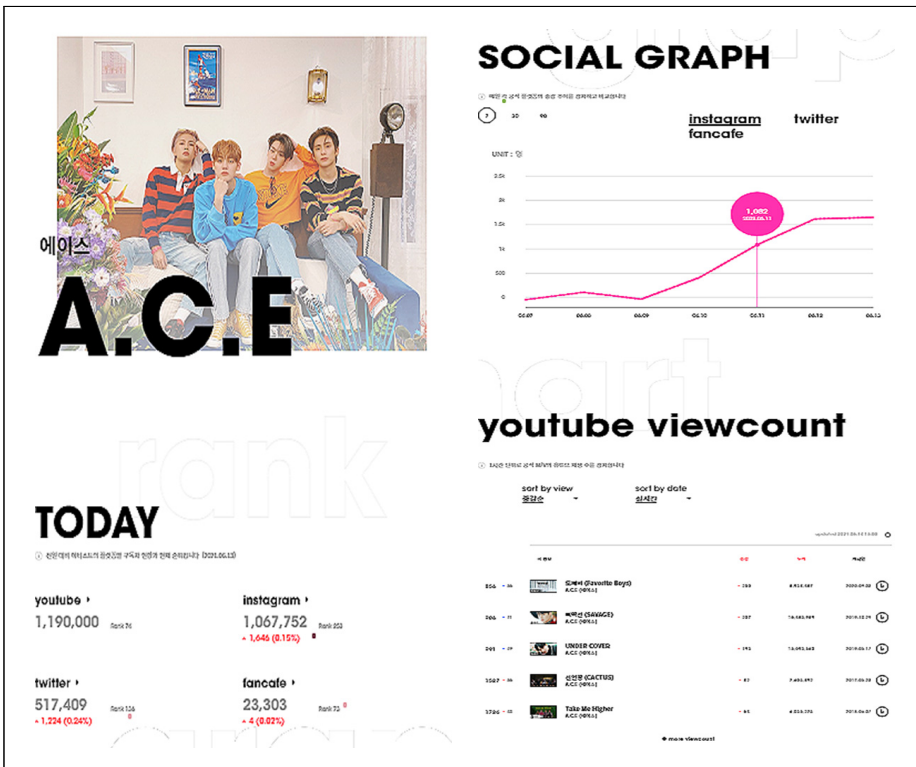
에이스
A.C.E

SOCIAL GRAPH

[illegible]

7 30 90

instagram twitter
fancafe

UNIT : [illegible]

2.5k
2k
1.5k
1k
500
0

1,082
2021.06.11

06.07 06.08 06.09 06.10 06.11 06.12 06.13

rank

TODAY

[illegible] (2021.06.13)

youtube
1,190,000
Rank 76

instagram
1,067,752
▲ 1,646 (0.15%)
Rank 252

twitter
517,409
▲ 1,224 (0.24%)
Rank 156

fancafe
23,303
▲ 4 (0.02%)
Rank 72

youtube viewcount

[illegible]

sort by view
증감순
sort by date
실시간

updated 2021.06.14 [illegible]

| | | | | |
|---|---|---|---|---|
| 256 | 호객이 (Favorite Boys) A.C.E (에이스) | ▲ 255 | 8,415,487 | 2020.09.08 |
| 266 | 삐딱선 (SAVAGE) A.C.E (에이스) | ▲ 237 | 16,582,969 | 2019.02.19 |
| 291 | UNDER COVER A.C.E (에이스) | ▲ 193 | 16,093,162 | 2019.06.17 |
| 1027 | 선인장 (CACTUS) A.C.E (에이스) | ▲ 87 | 7,403,597 | 2017.05.23 |
| 1726 | Take Me Higher A.C.E (에이스) | ▲ 65 | 6,033,375 | 2018.06.07 |

more viewcount